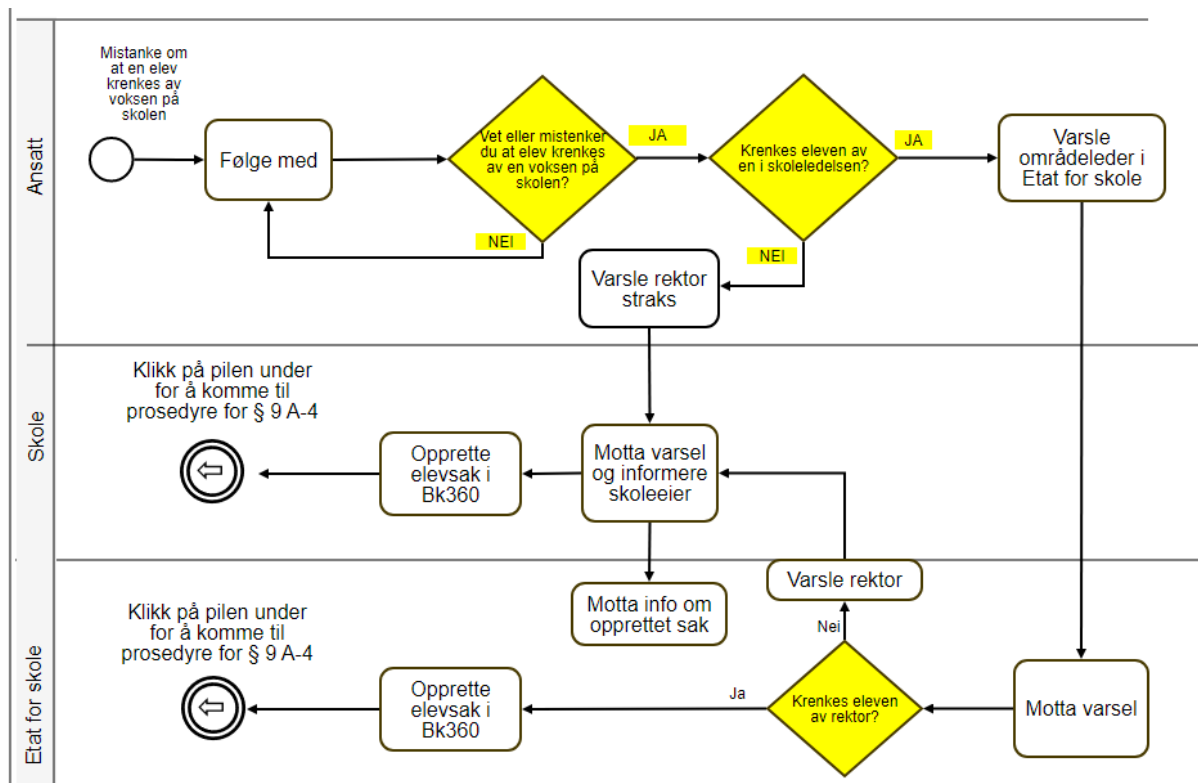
Ansatt

Mistanke om at en elev krenkes av voksen på skolen

Følge med

Vet eller mistenker du at elev krenkes av en voksen på skolen?

JA

NEI

Krenkes eleven av en i skoleledelsen?

JA

NEI

Varsle områdeleder i Etat for skole

Varsle rektor straks

Skole

Klikk på pilen under for å komme til prosedyre for § 9 A-4

Opprette elevsak i Bk360

Motta varsel og informere skoleeier

Etat for skole

Motta info om opprettet sak

Varsle rektor

Nei

Klikk på pilen under for å komme til prosedyre for § 9 A-4

Opprette elevsak i Bk360

Ja

Krenkes eleven av rektor?

Motta varsel